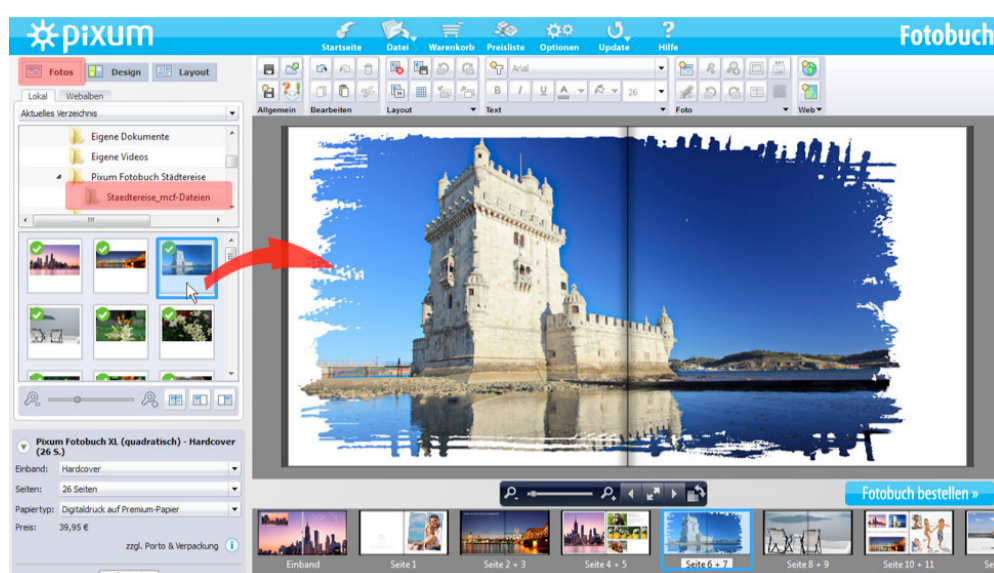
pixum

Startseite Datei Warenkorb Preisliste Optionen Update Hilfe

Fotobuch

Fotos Design Layout

Lokal Webalben

Aktuelles Verzeichnis

Eigene Dokumente
Eigene Videos
Pixum Fotobuch Städtereise
Staedtereise_mcf-Dateien

Allgemein Bearbeiten Layout Text Foto Web

Arial

26

Pixum Fotobuch XL (quadratisch) - Hardcover (26 S.)

Einband: Hardcover
Seiten: 26 Seiten
Papiertyp: Digitaldruck auf Premium-Papier
Preis: 39,95 €
zzgl. Porto & Verpackung

Fotobuch bestellen »

Einband Seite 1 Seite 2 + 3 Seite 4 + 5 Seite 6 + 7 Seite 8 + 9 Seite 10 + 11